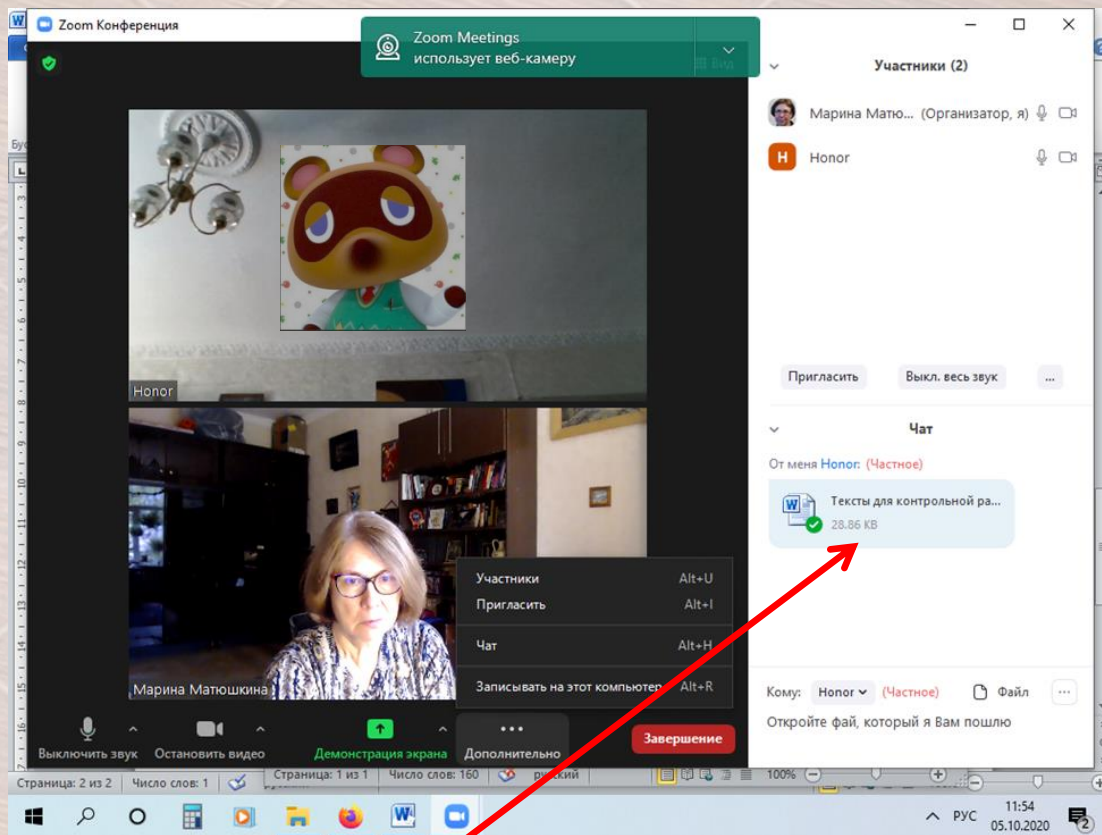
Zoom Конференция

Zoom Meetings
использует веб-камеру

Вид

Участники (2)

Марина Матю... (Организатор, я)

H Honor

Пригласить
Выкл. весь звук
...

Чат

От меня Honor: (Частное)

Тексты для контрольной ра...
28.86 KB

Honor

Марина Матюшкина

Участники Alt+U
Пригласить Alt+I
Чат Alt+H
Записывать на этот компьютер Alt+R

Выключить звук
Остановить видео
Демонстрация экрана
Дополнительно
Завершение

Кому: Honor (Частное)
Файл
...
Откройте файл, который я Вам пошлю

Страница: 2 из 2 Число слов: 1
Страница: 1 из 1 Число слов: 160 русский
100%

РУС
11:54
05.10.2020
2